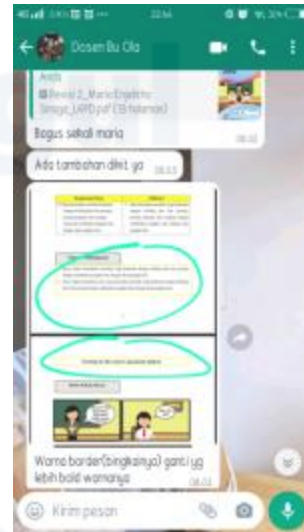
22:46

Dosen Bu Ola

Anda
Revisi 2_MariaEngelina Sinaga_LKPD.pdf (13 halaman)

Bogus sekali maria 08.02

Ada tambahan dikit ya 08.03

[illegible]

Warna border(bingkainya) ganti yg lebih bold warnanya 08.03

Kirim pesan